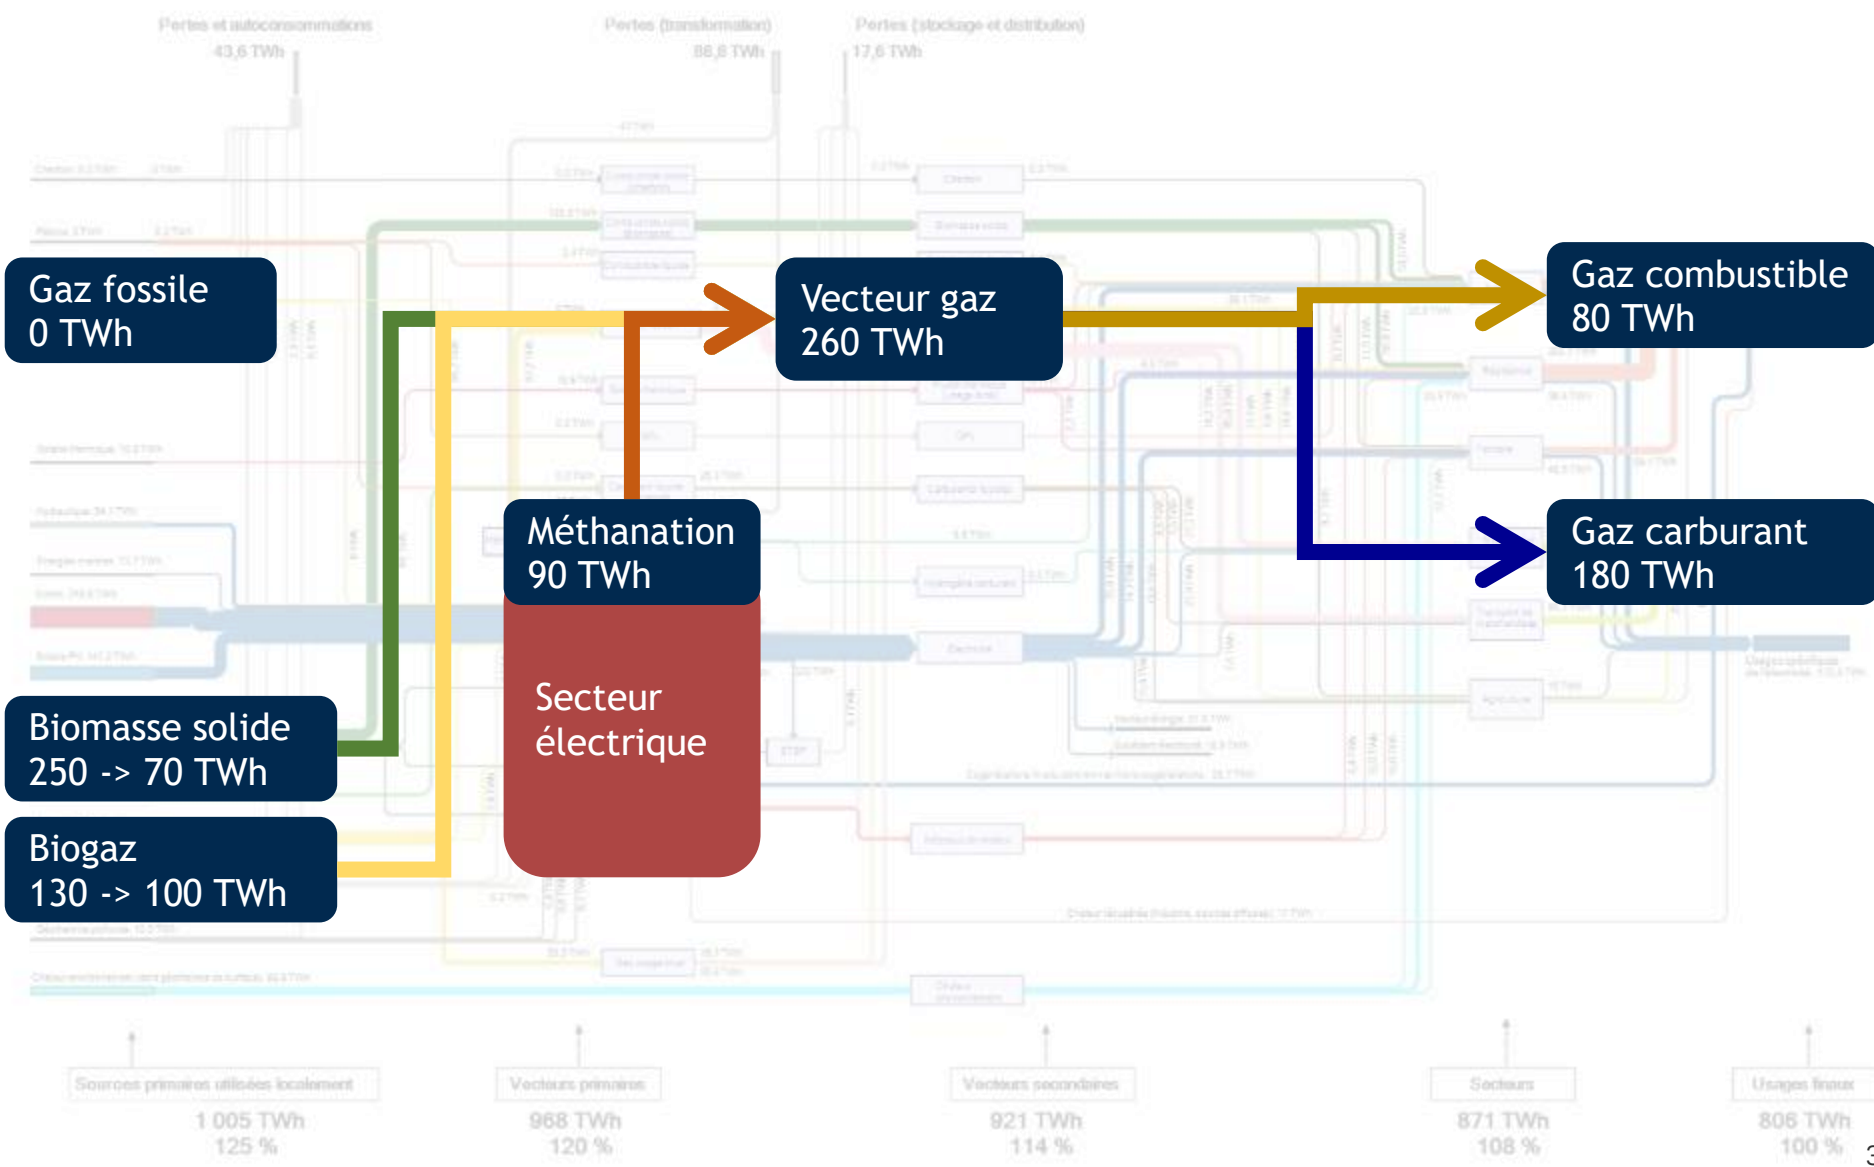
Pertes et autoconsommations
43,6 TWh

Pertes (transformation)
88,8 TWh

Pertes (stockage et distribution)
17,6 TWh

Gaz fossile
0 TWh

Vecteur gaz
260 TWh

Gaz combustible
80 TWh

Méthanation
90 TWh

Gaz carburant
180 TWh

Secteur électrique

Biomasse solide
250 -> 70 TWh

Biogaz
130 -> 100 TWh

Sources primaires utilisées localement
1 005 TWh
125 %

Vecteurs primaires
968 TWh
120 %

Vecteurs secondaires
921 TWh
114 %

Secteurs
871 TWh
108 %

Usages finaux
806 TWh
100 %